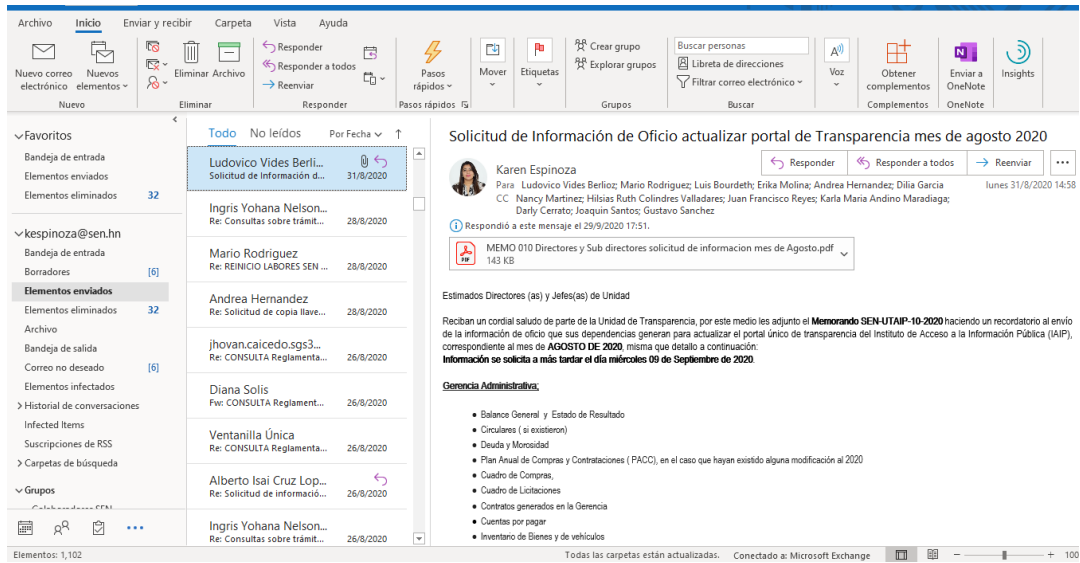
Archivo Inicio Enviar y recibir Carpeta Vista Ayuda

Nuevo correo electrónico Nuevos elementos Nuevo
Eliminar Archivo Eliminar
Responder Responder a todos Reenviar Responder
Pasos rápidos Pasos rápidos
Mover
Etiquetas
Crear grupo Explorar grupos Grupos
Buscar personas Libreta de direcciones Filtrar correo electrónico Buscar
Voz
Obtener complementos Complementos
Enviar a OneNote OneNote
Insights

Favoritos
Bandeja de entrada
Elementos enviados
Elementos eliminados 32

kespinoza@sen.hn
Bandeja de entrada
Borradores [6]
Elementos enviados
Elementos eliminados 32
Archivo
Bandeja de salida
Correo no deseado [6]
Elementos infectados
Historial de conversaciones
Infected Items
Suscripciones de RSS
Carpetas de búsqueda

Grupos

Todo No leídos Por Fecha

Ludovico Vides Berli... Solicitud de Información d... 31/8/2020
Ingris Yohana Nelson... Re: Consultas sobre trámit... 28/8/2020
Mario Rodriguez Re: REINICIO LABORES SEN ... 28/8/2020
Andrea Hernandez Re: Solicitud de copia llave... 28/8/2020
jhovan.caicedo.sgs3... Re: CONSULTA Reglamenta... 26/8/2020
Diana Solis Fw: CONSULTA Reglament... 26/8/2020
Ventanilla Única Re: CONSULTA Reglamenta... 26/8/2020
Alberto Isai Cruz Lop... Re: Solicitud de informació... 26/8/2020
Ingris Yohana Nelson... Re: Consultas sobre trámit... 26/8/2020

Solicitud de Información de Oficio actualizar portal de Transparencia mes de agosto 2020

Karen Espinoza
Responder Responder a todos Reenviar
Para Ludovico Vides Berlioz; Mario Rodriguez; Luis Bourdeth; Erika Molina; Andrea Hernandez; Dilia Garcia
CC Nancy Martinez; Hilsias Ruth Colindres Valladares; Juan Francisco Reyes; Karla Maria Andino Maradiaga; Darly Cerrato; Joaquin Santos; Gustavo Sanchez
lunes 31/8/2020 14:58
Respondió a este mensaje el 29/9/2020 17:51.
MEMO 010 Directores y Sub directores solicitud de informacion mes de Agosto.pdf
143 KB

Estimados Directores (as) y Jefes(as) de Unidad

Reciban un cordial saludo de parte de la Unidad de Transparencia, por este medio les adjunto el Memorando SEN-UTAIP-10-2020 haciendo un recordatorio al envío de la información de oficio que sus dependencias generan para actualizar el portal único de transparencia del Instituto de Acceso a la Información Pública (IAIP), correspondiente al mes de AGOSTO DE 2020, misma que detallo a continuación:
Información se solicita a más tardar el día miércoles 09 de Septiembre de 2020.

Gerencia Administrativa;

• Balance General y Estado de Resultado
• Circulares ( si existieron)
• Deuda y Morosidad
• Plan Anual de Compras y Contrataciones ( PACC), en el caso que hayan existido alguna modificación al 2020
• Cuadro de Compras,
• Cuadro de Licitaciones
• Contratos generados en la Gerencia
• Cuentas por pagar
• Inventario de Bienes y de vehículos

Elementos: 1,102
Todas las carpetas están actualizadas. Conectado a: Microsoft Exchange
100